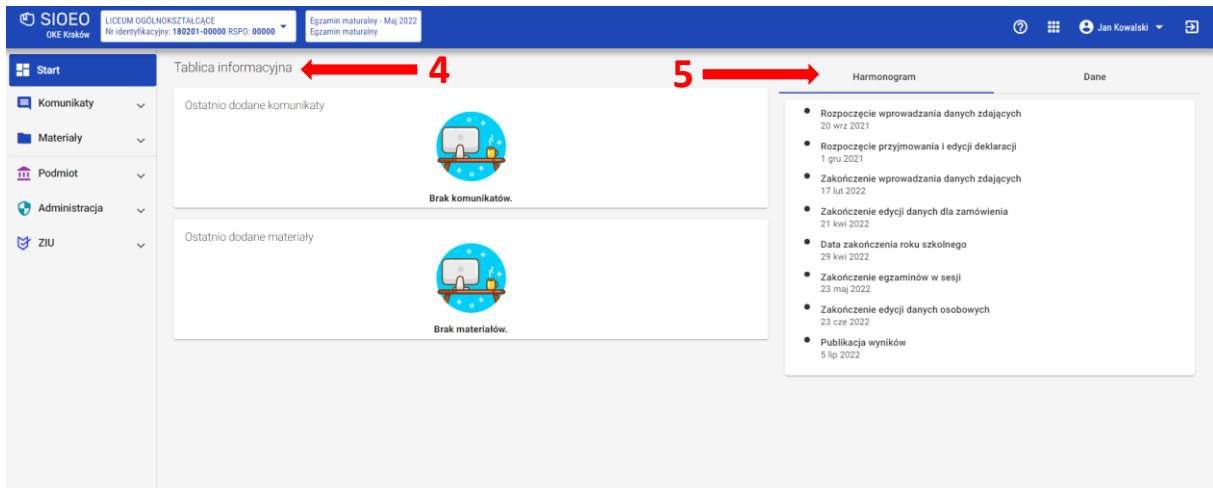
SIOEO
OKE Kraków

LICEUM OGÓLNOKSZTAŁCĄCE
Nr identyfikacyjny: 180201-00000 RSPO: 00000

Egzamin maturalny - Maj 2022
Egzamin maturalny

Jan Kowalski

Start
Komunikaty
Materiały
Podmiot
Administracja
ZIU

Tablica informacyjna
4

Ostatnio dodane komunikaty
Brak komunikatów.

Ostatnio dodane materiały
Brak materiałów.

5
Harmonogram
Dane

Rozpoczęcie wprowadzania danych zdających
20 wrz 2021

Rozpoczęcie przyjmowania i edycji deklaracji
1 gru 2021

Zakończenie wprowadzania danych zdających
17 lut 2022

Zakończenie edycji danych dla zamówienia
21 kwi 2022

Data zakończenia roku szkolnego
29 kwi 2022

Zakończenie egzaminów w sesji
23 maj 2022

Zakończenie edycji danych osobowych
23 cze 2022

Publikacja wyników
5 lip 2022